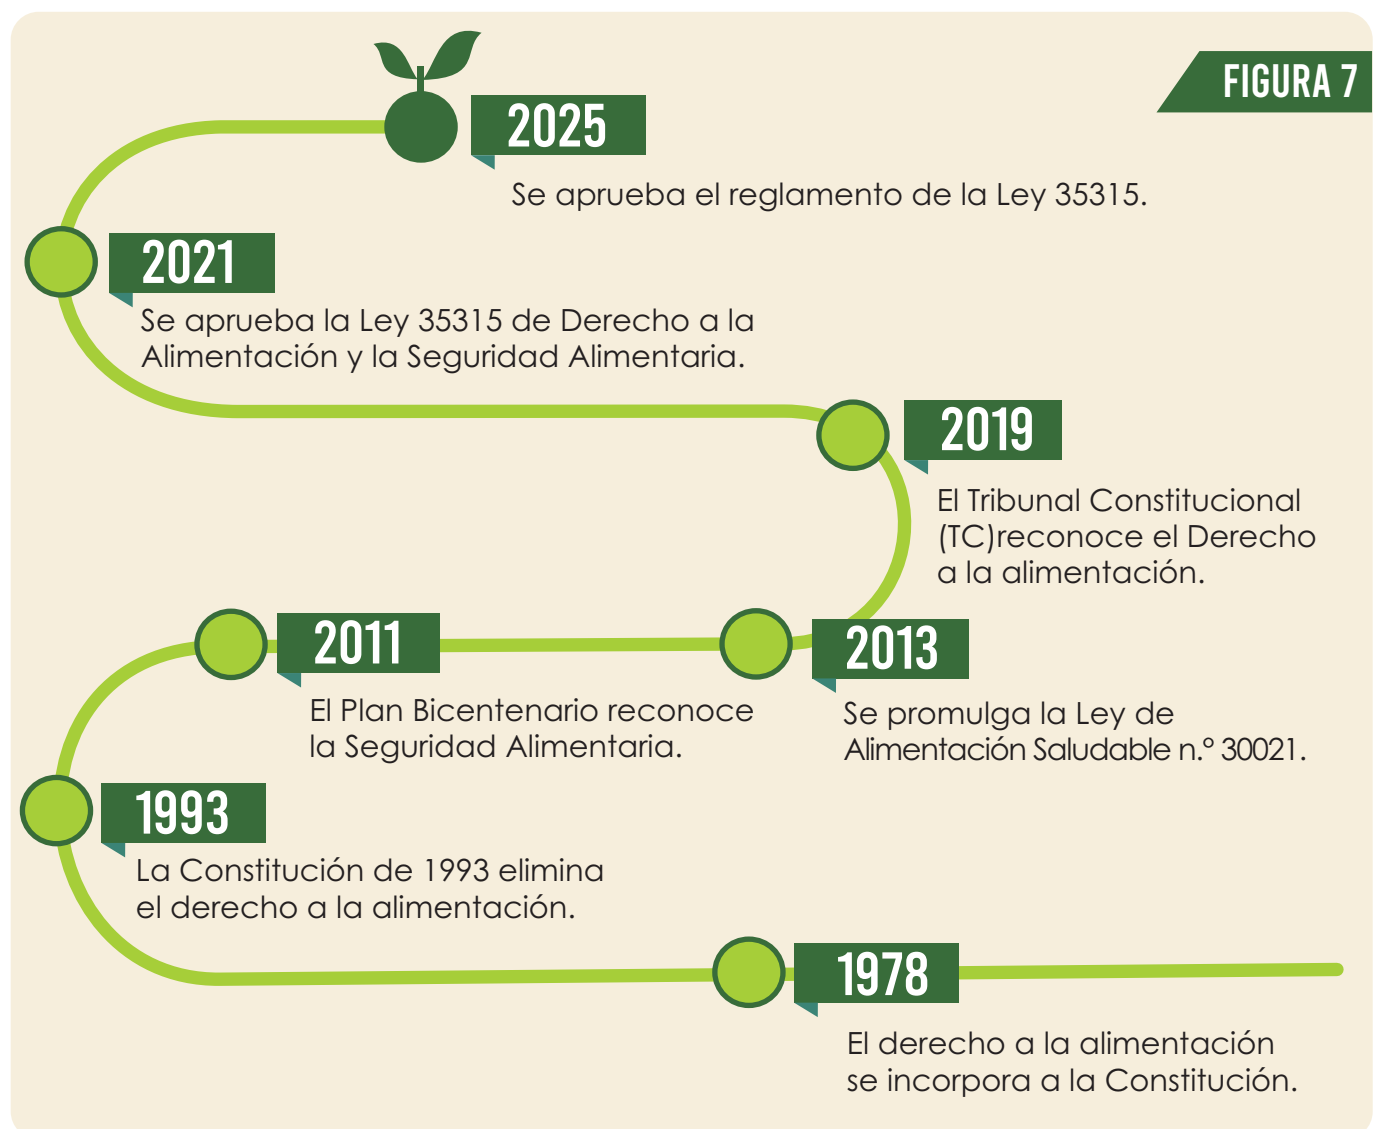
FIGURA 7

2025

Se aprueba el reglamento de la Ley 35315.

2021

Se aprueba la Ley 35315 de Derecho a la Alimentación y la Seguridad Alimentaria.

2019

El Tribunal Constitucional (TC)reconoce el Derecho a la alimentación.

2011

El Plan Bicentenario reconoce la Seguridad Alimentaria.

2013

Se promulga la Ley de Alimentación Saludable n.° 30021.

1993

La Constitución de 1993 elimina el derecho a la alimentación.

1978

El derecho a la alimentación se incorpora a la Constitución.